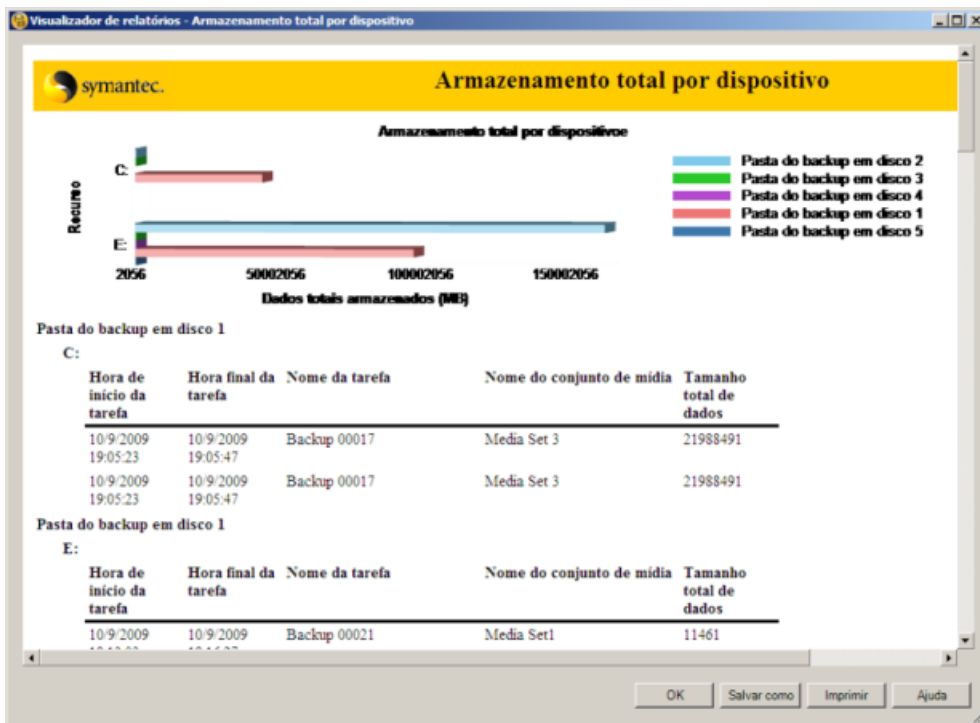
Visualizador de relatórios - Armazenamento total por dispositivo

symantec.

Armazenamento total por dispositivo

Armazenamento total por dispositivoe

Recurso

C:

E:

2056 50002056 100002056 150002056

Dados totais armazenados (MB)

Pasta do backup em disco 2
Pasta do backup em disco 3
Pasta do backup em disco 4
Pasta do backup em disco 1
Pasta do backup em disco 5

Pasta do backup em disco 1

C:

| Hora de início da tarefa | Hora final da tarefa | Nome da tarefa | Nome do conjunto de mídia | Tamanho total de dados |
|---|---|---|---|---|
| 10/9/2009 19:05:23 | 10/9/2009 19:05:47 | Backup 00017 | Media Set 3 | 21988491 |
| 10/9/2009 19:05:23 | 10/9/2009 19:05:47 | Backup 00017 | Media Set 3 | 21988491 |

Pasta do backup em disco 1

E:

| Hora de início da tarefa | Hora final da tarefa | Nome da tarefa | Nome do conjunto de mídia | Tamanho total de dados |
|---|---|---|---|---|
| 10/9/2009 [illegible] | 10/9/2009 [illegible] | Backup 00021 | Media Set1 | 11461 |

OK Salvar como Imprimir Ajuda